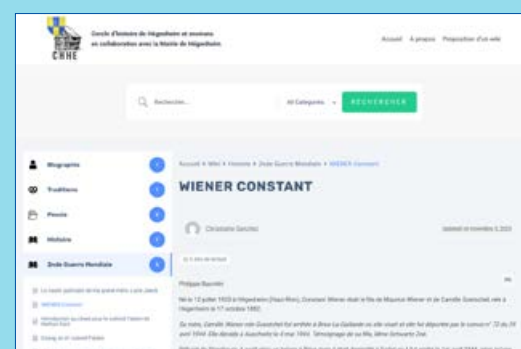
CHHE

Cercle d'histoire de Hégenheim et environs en collaboration avec la Mairie de Hégenheim

Accueil À propos Proposition d'un wiki

Rechercher...

All Categories

RECHERCHER

Biographie

Traditions

Pensée

Histoire

2nde Guerre Mondiale

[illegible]

WIENER Constant

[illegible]

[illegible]

Accueil > Wiki > Histoire > 2nde Guerre Mondiale > WIENER Constant

WIENER CONSTANT

Christophe Genzler

Updated on novembre 5, 2023

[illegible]

Philippe Baumlin

Né le 13 juillet 1920 à Hégenheim (Haut-Rhin), Constant Wiener était le fils de Maurice Wiener et de Camille Guetschel, née à Hégenheim le 17 octobre 1892.

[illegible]

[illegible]